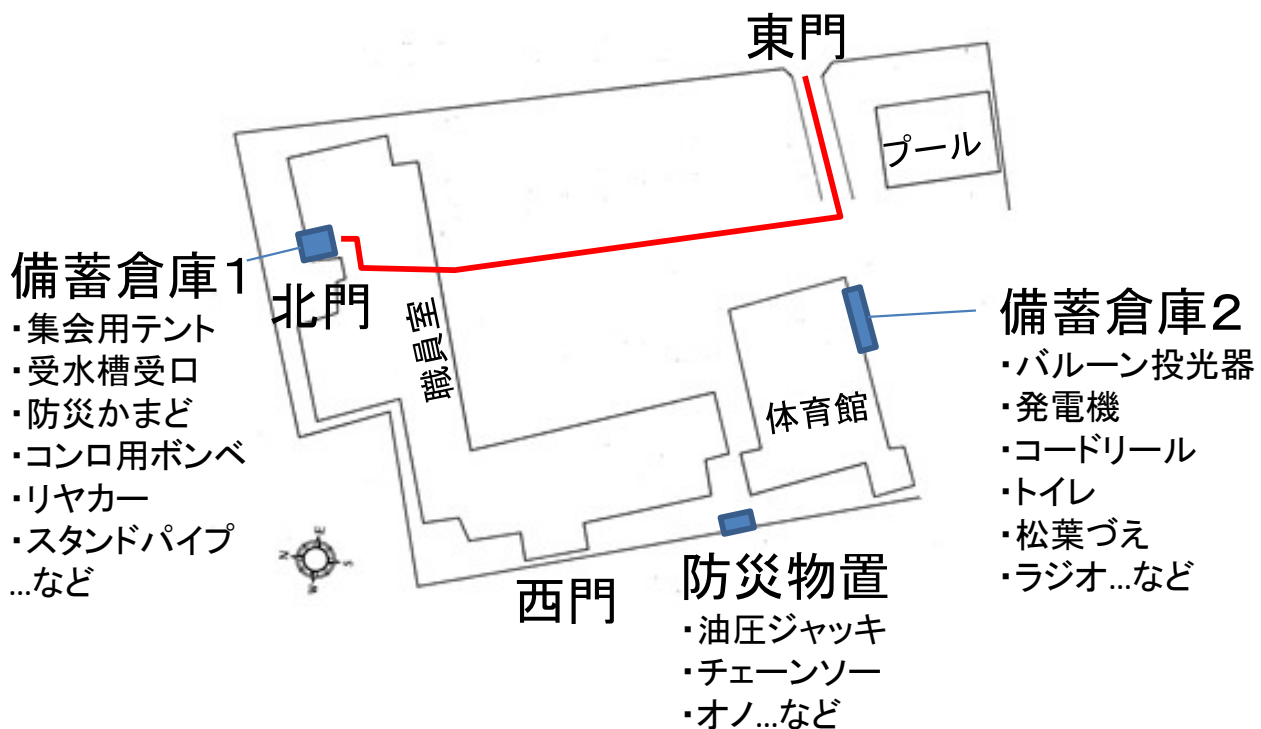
東門

プール

備蓄倉庫1
・集会用テント
・受水槽受口
・防災かまど
・コンロ用ボンベ
・リヤカー
・スタンドパイプ
…など

北門

職員室

体育館

備蓄倉庫2
・バルーン投光器
・発電機
・コードリール
・トイレ
・松葉づえ
・ラジオ…など

西門

防災物置
・油圧ジャッキ
・チェーンソー
・オノ…など